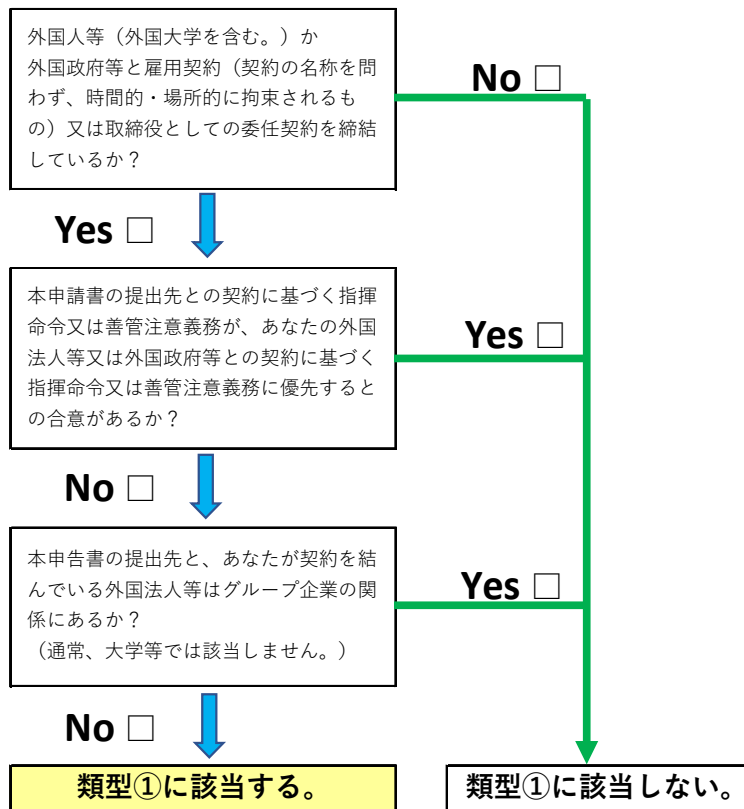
外国人等（外国大学を含む。）か外国政府等と雇用契約（契約の名称を問わず、時間的・場所的に拘束されるもの）又は取締役としての委任契約を締結しているか？

No □

Yes □

本申請書の提出先との契約に基づく指揮命令又は善管注意義務が、あなたの外国法人等又は外国政府等との契約に基づく指揮命令又は善管注意義務に優先するとの合意があるか？

Yes □

No □

本申告書の提出先と、あなたが契約を結んでいる外国法人等はグループ企業の関係にあるか？
（通常、大学等では該当しません。）

Yes □

No □

類型①に該当する。

類型①に該当しない。